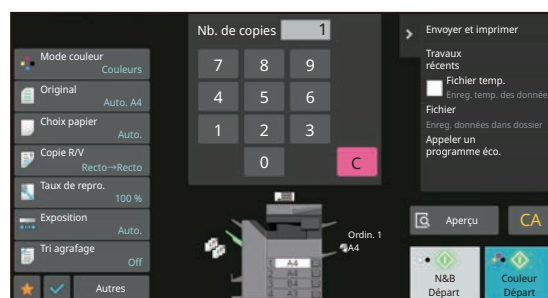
Mode couleur
Couleurs

Original
Auto. A4

Choix papier
Auto.

Copie R/V
Recto→Recto

Taux de repro.
100 %

Exposition
Auto.

Tri agrafage
Off

Autres

Nb. de copies 1

7 8 9
4 5 6
1 2 3
0 C

A4
B4
A3

Ordin. 1
A4

Envoyer et imprimer

Travaux récents

Fichier temp.
Enreg. temp. des donnée

Fichier
Enreg. données dans dossier

Appeler un programme éco.

Aperçu

CA

N&B
Départ

Couleur
Départ